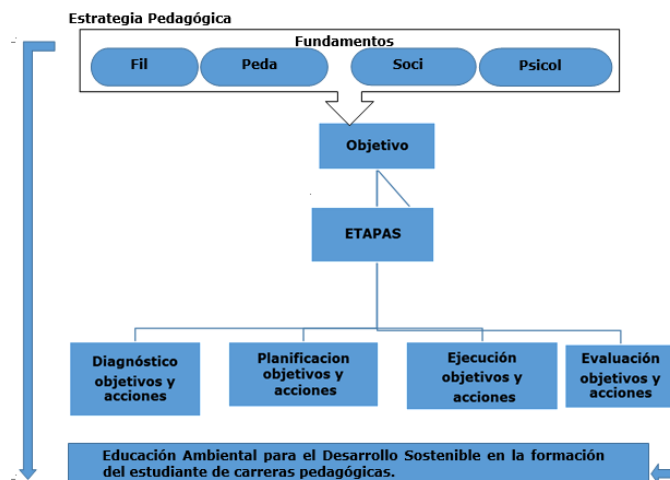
Estrategia Pedagógica

Fundamentos

Fil

Peda

Soci

Psicol

Objetivo

ETAPAS

Diagnóstico objetivos y acciones

Planificacion objetivos y acciones

Ejecución objetivos y acciones

Evaluación objetivos y acciones

Educación Ambiental para el Desarrollo Sostenible en la formación del estudiante de carreras pedagógicas.